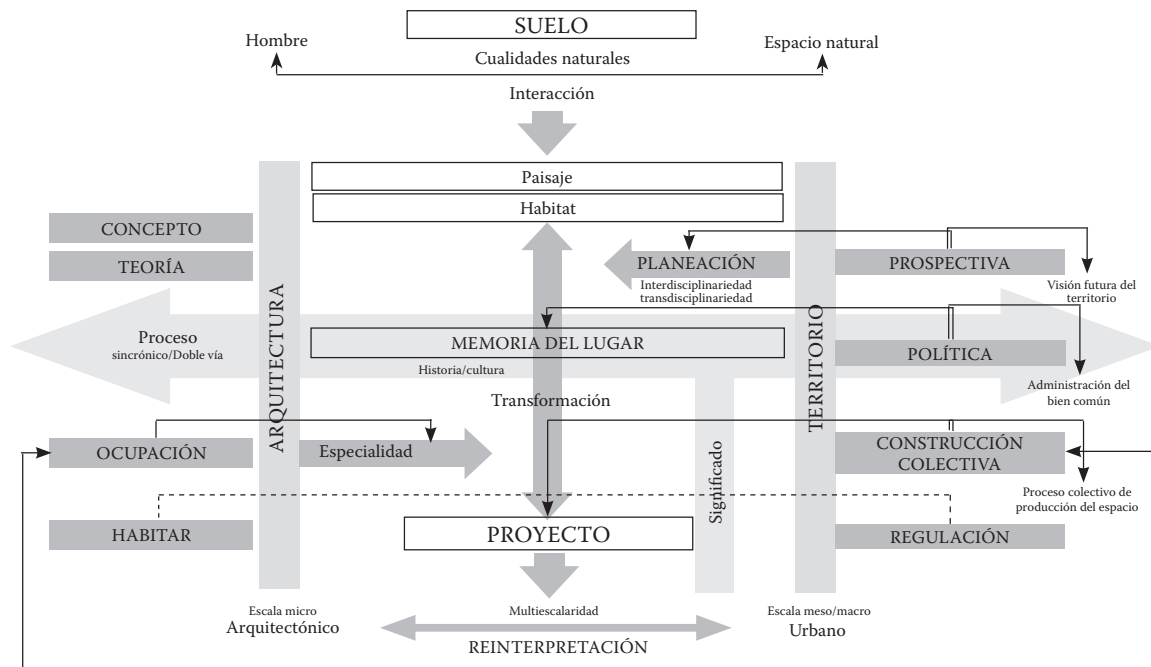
SUELO

Hombre

Cualidades naturales

Espacio natural

Interacción

Paisaje

Habitat

CONCEPTO

TEORÍA

ARQUITECTURA

PLANEACIÓN

Interdisciplinariedad transdisciplinariedad

PROSPECTIVA

Visión futura del territorio

Proceso sincrónico/Doble vía

MEMORIA DEL LUGAR

Historia/cultura

TERRITORIO

POLÍTICA

Administración del bien común

Transformación

OCUPACIÓN

Especialidad

Significado

CONSTRUCCIÓN COLECTIVA

Proceso colectivo de producción del espacio

HABITAR

PROYECTO

REGULACIÓN

Escala micro
Arquitectónico

Multiescalaridad

REINTERPRETACIÓN

Escala meso/macro
Urbano